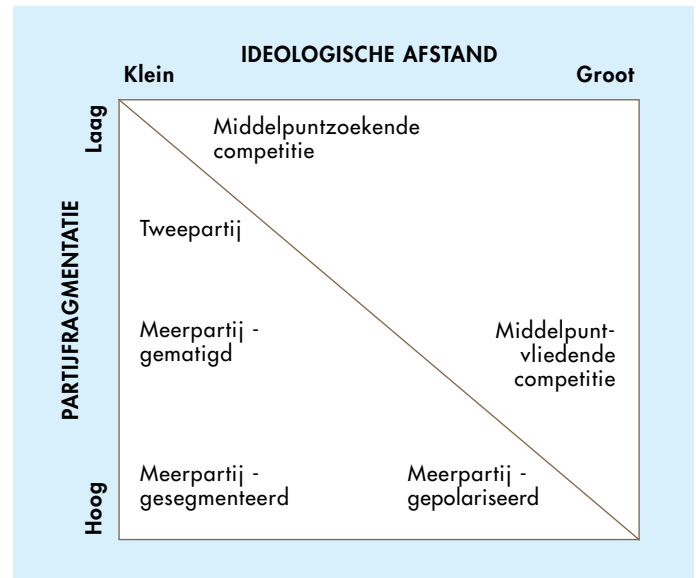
IDEOLOGISCHE AFSTAND

Klein

Groot

Laag

PARTIJFRAGMENTATIE

Hoog

Middelpuntzoekende competitie

Tweepartij

Meerpartij - gematigd

Middelpuntvliedende competitie

Meerpartij - gesegmenteerd

Meerpartij - gepolariseerd